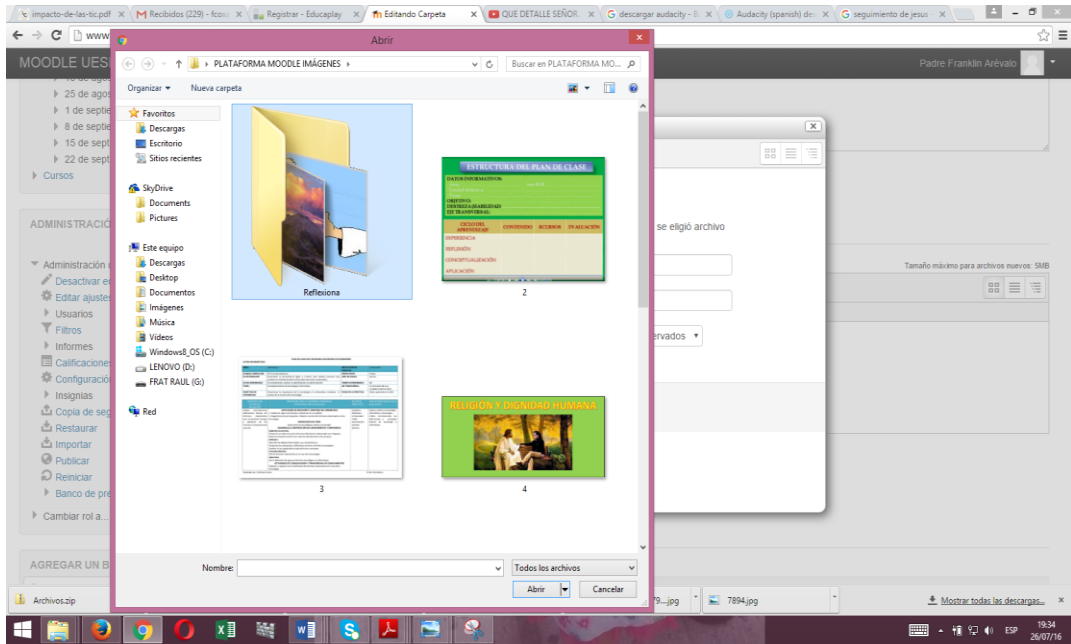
impacto-de-las-tic.pdf × | Recibidos (229) - fco × | Registrar - Educaplay × | Editando Carpeta × | QUE DETALLE SEÑOR × | descargar audacity - × | Audacity (spanish) de × | seguimiento de jesus ×

www

MOODLE UES

Padre Franklin Arévalo

25 de agos
1 de septie
8 de septie
15 de sept
22 de sept
Cursos

ADMINISTRACIÓ

Administración
Desactivar e
Editar ajuste
Usuarios
Filtros
Informes
Calificacione
Configuració
Insignias
Copia de seg
Restaurar
Importar
Publicar
Reiniciar
Banco de pre
Cambiar rol a...

AGREGAR UN B

Abrir

PLATAFORMA MOODLE IMÁGENES

Buscar en PLATAFORMA MO...

Organizar ▾ Nueva carpeta

Favoritos
Descargas
Escritorio
Sitios recientes

SkyDrive
Documents
Pictures

Este equipo
Descargas
Desktop
Documentos
Imágenes
Música
Videos
Windows8_OS (C:)
LENOVO (D:)
FRAT RAUL (G:)

Red

Reflexiona

ESTRUCTURA DEL PLAN DE CLASE
DATOS INFORMATIVOS:
OBJETIVO:
DESTREZA (HABILIDAD
EJE TRANSVERSAL:
CICLO DEL APRENDIZAJE
CONTENIDO
RECURSOS
EVALUACIÓN
EXPERIENCIA
REFLEXIÓN
CONCEPTUALIZACIÓN
APLICACIÓN

2

3

RELIGIÓN Y DIGNIDAD HUMANA

4

Nombre:

Todos los archivos

Abrir

Cancelar

se eligió archivo

Tamaño máximo para archivos nuevos: 5MB

ervados

Archivos.zip

79...jpg

7894.jpg

Mostrar todas las descargas...

ESP 19:34 26/07/16